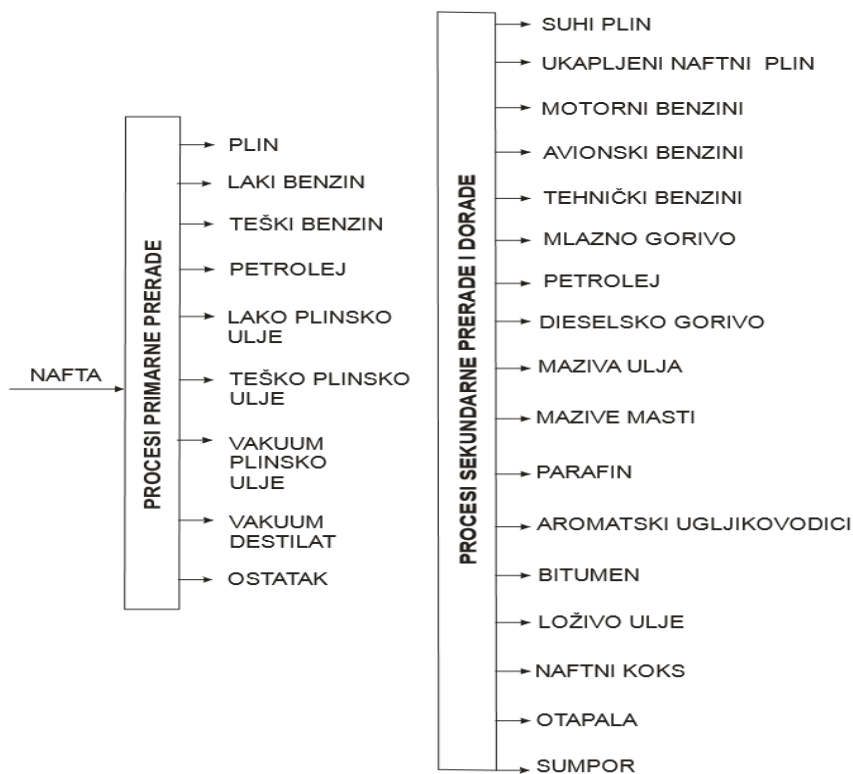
NAFTA

PROCESI PRIMARNE PRERADE

PLIN
LAKI BENZIN
TEŠKI BENZIN
PETROLEJ
LAKO PLINSKO ULJE
TEŠKO PLINSKO ULJE
VAKUUM PLINSKO ULJE
VAKUUM DESTILAT
OSTATAK

PROCESI SEKUNDARNE PRERADE I DORADE

SUHI PLIN
UKAPLJENI NAFTNI PLIN
MOTORNI BENZINI
AVIONSKI BENZINI
TEHNIČKI BENZINI
MLAZNO GORIVO
PETROLEJ
DIESELSKO GORIVO
MAZIVA ULJA
MAZIVE MASTI
PARAFIN
AROMATSKI UGLJIKOVODICI
BITUMEN
LOŽIVO ULJE
NAFTNI KOKS
OTAPALA
SUMPOR